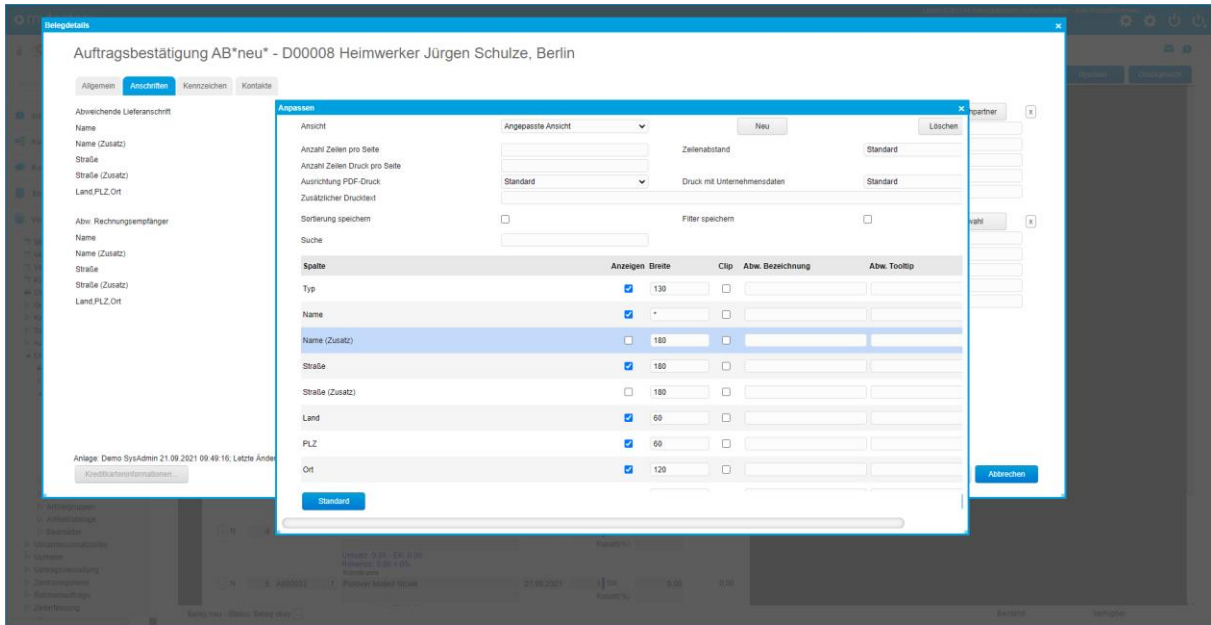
Belegdetails

Auftragsbestätigung AB*neu* - D00008 Heimwerker Jürgen Schulze, Berlin

Allgemein Anschriften Kennzeichen Kontakte

Abweichende Lieferanschrift
Name
Name (Zusatz)
Straße
Straße (Zusatz)
Land,PLZ,Ort

Abw. Rechnungsempfänger
Name
Name (Zusatz)
Straße
Straße (Zusatz)
Land,PLZ,Ort

Anlage: Demo SysAdmin 21.09.2021 09:49:16; Letzte Änder
Kreditkarteninformationen...

Abbrechen

Anpassen

Ansicht Angepasste Ansicht Neu Löschen
Anzahl Zeilen pro Seite
Zeilenabstand Standard
Anzahl Zeilen Druck pro Seite
Ausrichtung PDF-Druck Standard
Druck mit Unternehmensdaten Standard
Zusätzlicher Drucktext
Sortierung speichern
Filter speichern
Suche

| Spalte | Anzeigen | Breite | Clip | Abw. Bezeichnung | Abw. Tooltip |
|---|---|---|---|---|---|
| Typ | ☑ | 130 | ☐ | | |
| Name | ☑ | * | ☐ | | |
| Name (Zusatz) | ☐ | 180 | ☐ | | |
| Straße | ☑ | 180 | ☐ | | |
| Straße (Zusatz) | ☐ | 180 | ☐ | | |
| Land | ☑ | 60 | ☐ | | |
| PLZ | ☑ | 60 | ☐ | | |
| Ort | ☑ | 120 | ☐ | | |

Standard